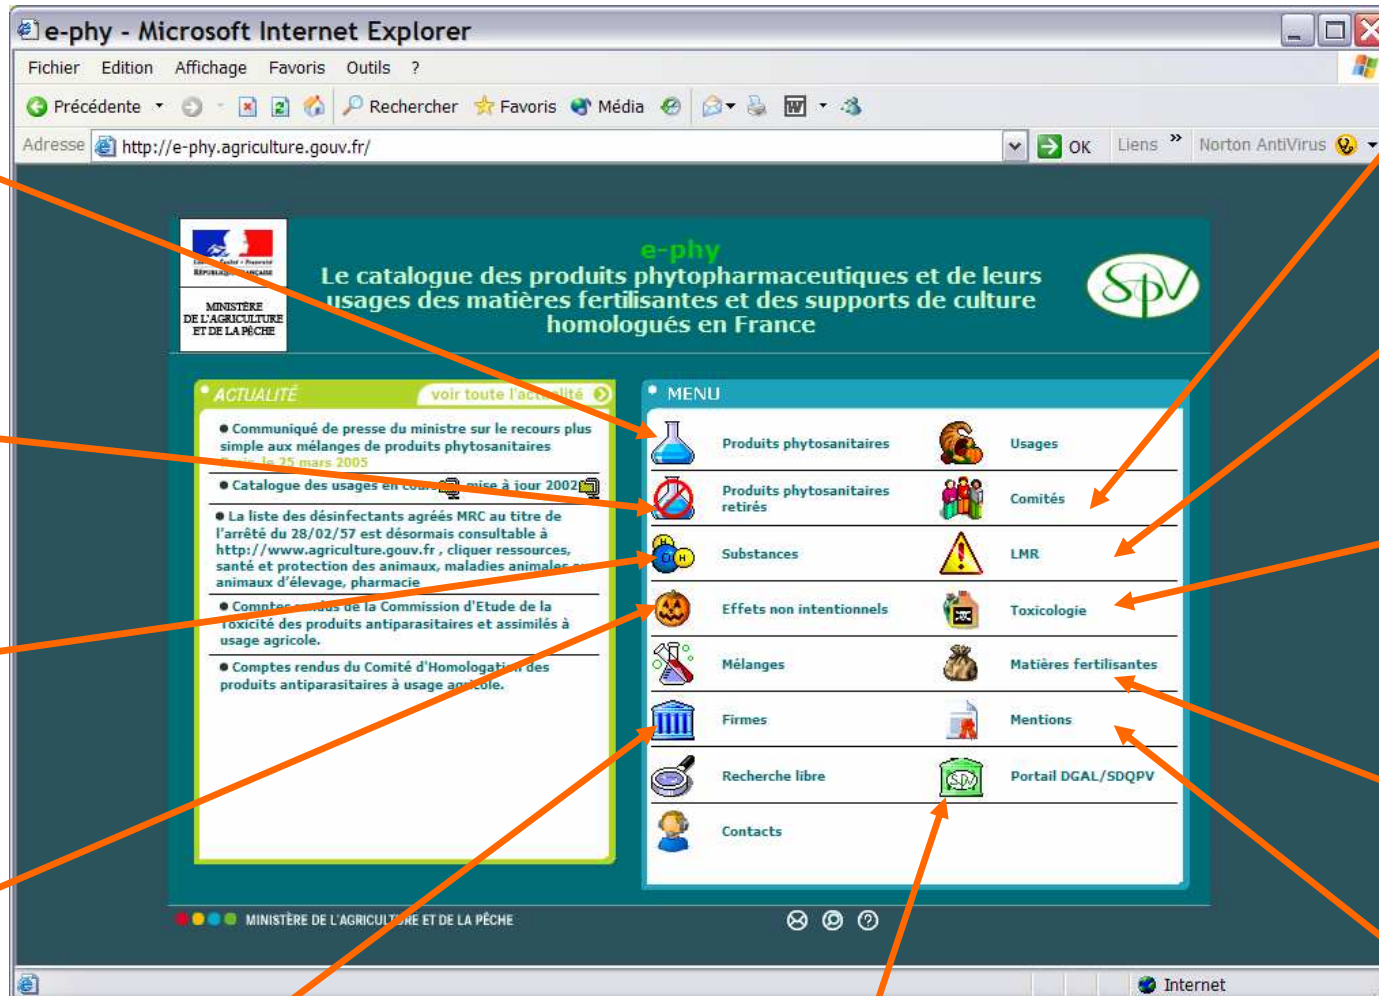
e-phy - Microsoft Internet Explorer

Fichier Edition Affichage Favoris Outils ?

Précédente Rechercher Favoris Média

Adresse http://e-phy.agriculture.gouv.fr/ OK Liens » Norton AntiVirus

Liberté • Égalité • Fraternité
RÉPUBLIQUE FRANÇAISE
MINISTÈRE DE L'AGRICULTURE ET DE LA PÊCHE

e-phy
Le catalogue des produits phytopharmaceutiques et de leurs usages des matières fertilisantes et des supports de culture homologués en France

SpV

ACTUALITÉ voir toute l'actualité

● Communiqué de presse du ministre sur le recours plus simple aux mélanges de produits phytosanitaires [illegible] le 25 mars 2005

● Catalogue des usages en cours mise à jour 2002

● La liste des désinfectants agréés MRC au titre de l'arrêté du 28/02/57 est désormais consultable à http://www.agriculture.gouv.fr , cliquer ressources, santé et protection des animaux, maladies animales, animaux d'élevage, pharmacie

● Comptes rendus de la Commission d'Etude de la Toxicité des produits antiparasitaires et assimilés à usage agricole.

● Comptes rendus du Comité d'Homologation des produits antiparasitaires à usage agricole.

MENU

Produits phytosanitaires
Usages
Produits phytosanitaires retirés
Comités
Substances
LMR
Effets non intentionnels
Toxicologie
Mélanges
Matières fertilisantes
Firmes
Mentions
Recherche libre
Portail DGAL/SDQPV
Contacts

MINISTÈRE DE L'AGRICULTURE ET DE LA PÊCHE

Internet